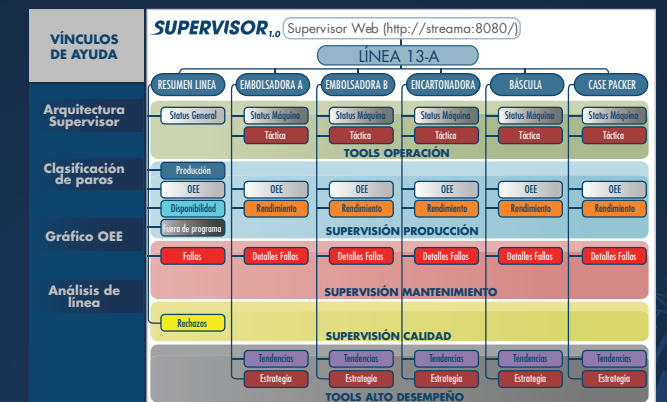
VÍNCULOS DE AYUDA

Arquitectura Supervisor

Clasificación de paros

Gráfico OEE

Análisis de línea

SUPERVISOR 1.0 Supervisor Web (http://streama:8080/)

LÍNEA 13-A

| RESUMEN LINEA | EMBOLSADORA A | EMBOLSADORA B | ENCARTONADORA | BÁSCULA | CASE PACKER |
|---|---|---|---|---|---|
| Status General | Status Máquina | Status Máquina | Status Máquina | Status Máquina | Status Máquina |
| | Táctica | Táctica | Táctica | Táctica | Táctica |

TOOLS OPERACIÓN

| Producción | | | | | |
|---|---|---|---|---|---|
| OEE | OEE | OEE | OEE | OEE | OEE |
| Disponibilidad | Rendimiento | Rendimiento | Rendimiento | Rendimiento | Rendimiento |
| Fuera de programa | | | | | |

SUPERVISIÓN PRODUCCIÓN

| Fallas | Detalles Fallas | Detalles Fallas | Detalles Fallas | Detalles Fallas | Detalles Fallas |
|---|---|---|---|---|---|

SUPERVISIÓN MANTENIMIENTO

Rechazos

SUPERVISIÓN CALIDAD

| Tendencias | Tendencias | Tendencias | Tendencias | Tendencias |
|---|---|---|---|---|
| Estrategia | Estrategia | Estrategia | Estrategia | Estrategia |

TOOLS ALTO DESEMPEÑO